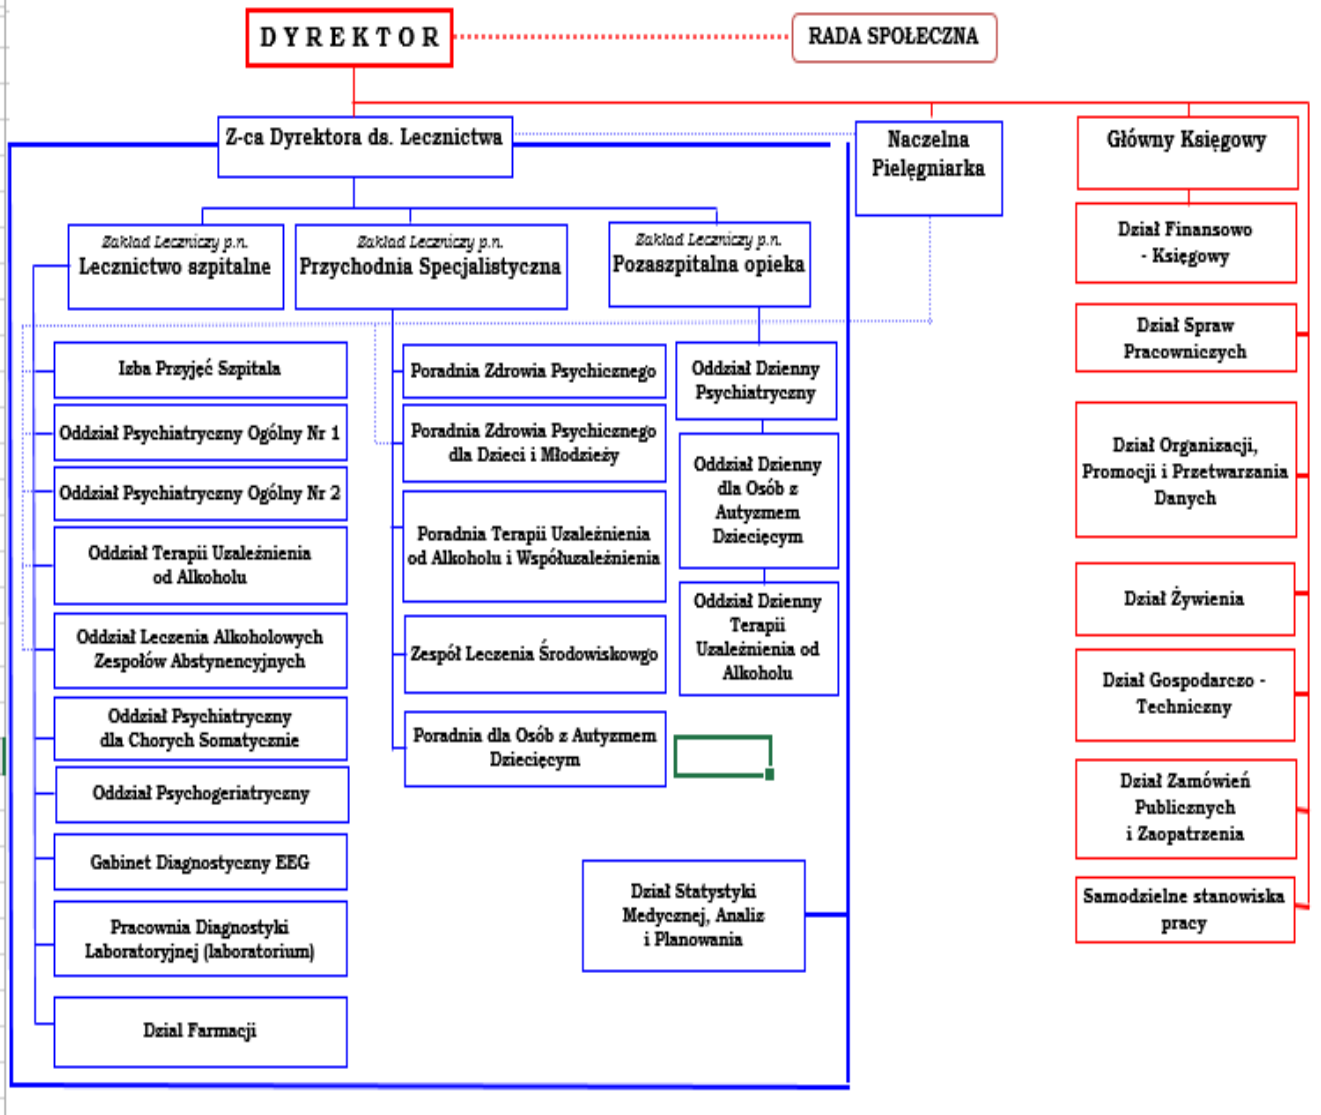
DYREKTOR

RADA SPOŁECZNA

Z-ca Dyrektora ds. Lecznictwa

Naczelna Pielęgniarka

Główny Księgowy

Zakład Leczniczy p.n. Lecznictwo szpitalne

Zakład Leczniczy p.n. Przychodnia Specjalistyczna

Zakład Leczniczy p.n. Pozaszpitalna opieka

Izba Przyjęć Szpitala

Oddział Psychiatryczny Ogólny Nr 1

Oddział Psychiatryczny Ogólny Nr 2

Oddział Terapii Uzależnienia od Alkoholu

Oddział Leczenia Alkoholowych Zespołów Abstynencyjnych

Oddział Psychiatryczny dla Chorych Somatycznie

Oddział Psychogeriatryczny

Gabinet Diagnostyczny EEG

Pracownia Diagnostyki Laboratoryjnej (laboratorium)

Dział Farmacji

Poradnia Zdrowia Psychicznego

Poradnia Zdrowia Psychicznego dla Dzieci i Młodzieży

Poradnia Terapii Uzależnienia od Alkoholu i Współuzależnienia

Zespół Leczenia Środowiskowgo

Poradnia dla Osób z Autyzmem Dziecięcym

Oddział Dzienny Psychiatryczny

Oddział Dzienny dla Osób z Autyzmem Dziecięcym

Oddział Dzienny Terapii Uzależnienia od Alkoholu

Dział Statystyki Medycznej, Analiz i Planowania

Dział Finansowo - Księgowy

Dział Spraw Pracowniczych

Dział Organizacji, Promocji i Przetwarzania Danych

Dział Żywienia

Dział Gospodarczo - Techniczny

Dział Zamówień Publicznych i Zaopatrzenia

Samodzielne stanowiska pracy